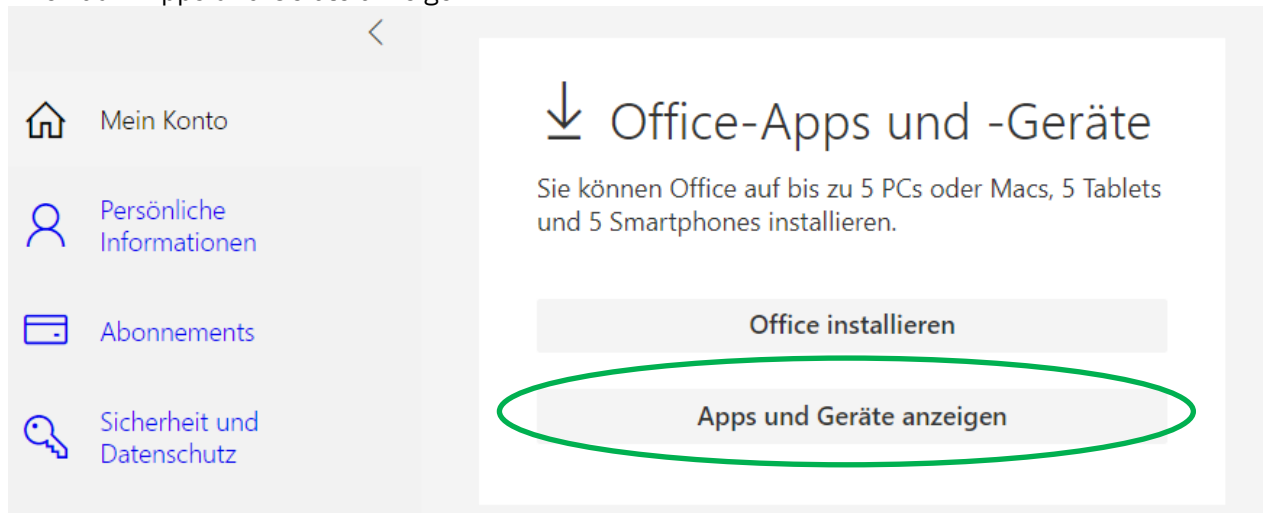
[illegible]

Mein Konto

Persönliche Informationen

Abonnements

Sicherheit und Datenschutz

Office-Apps und -Geräte

Sie können Office auf bis zu 5 PCs oder Macs, 5 Tablets und 5 Smartphones installieren.

Office installieren

Apps und Geräte anzeigen